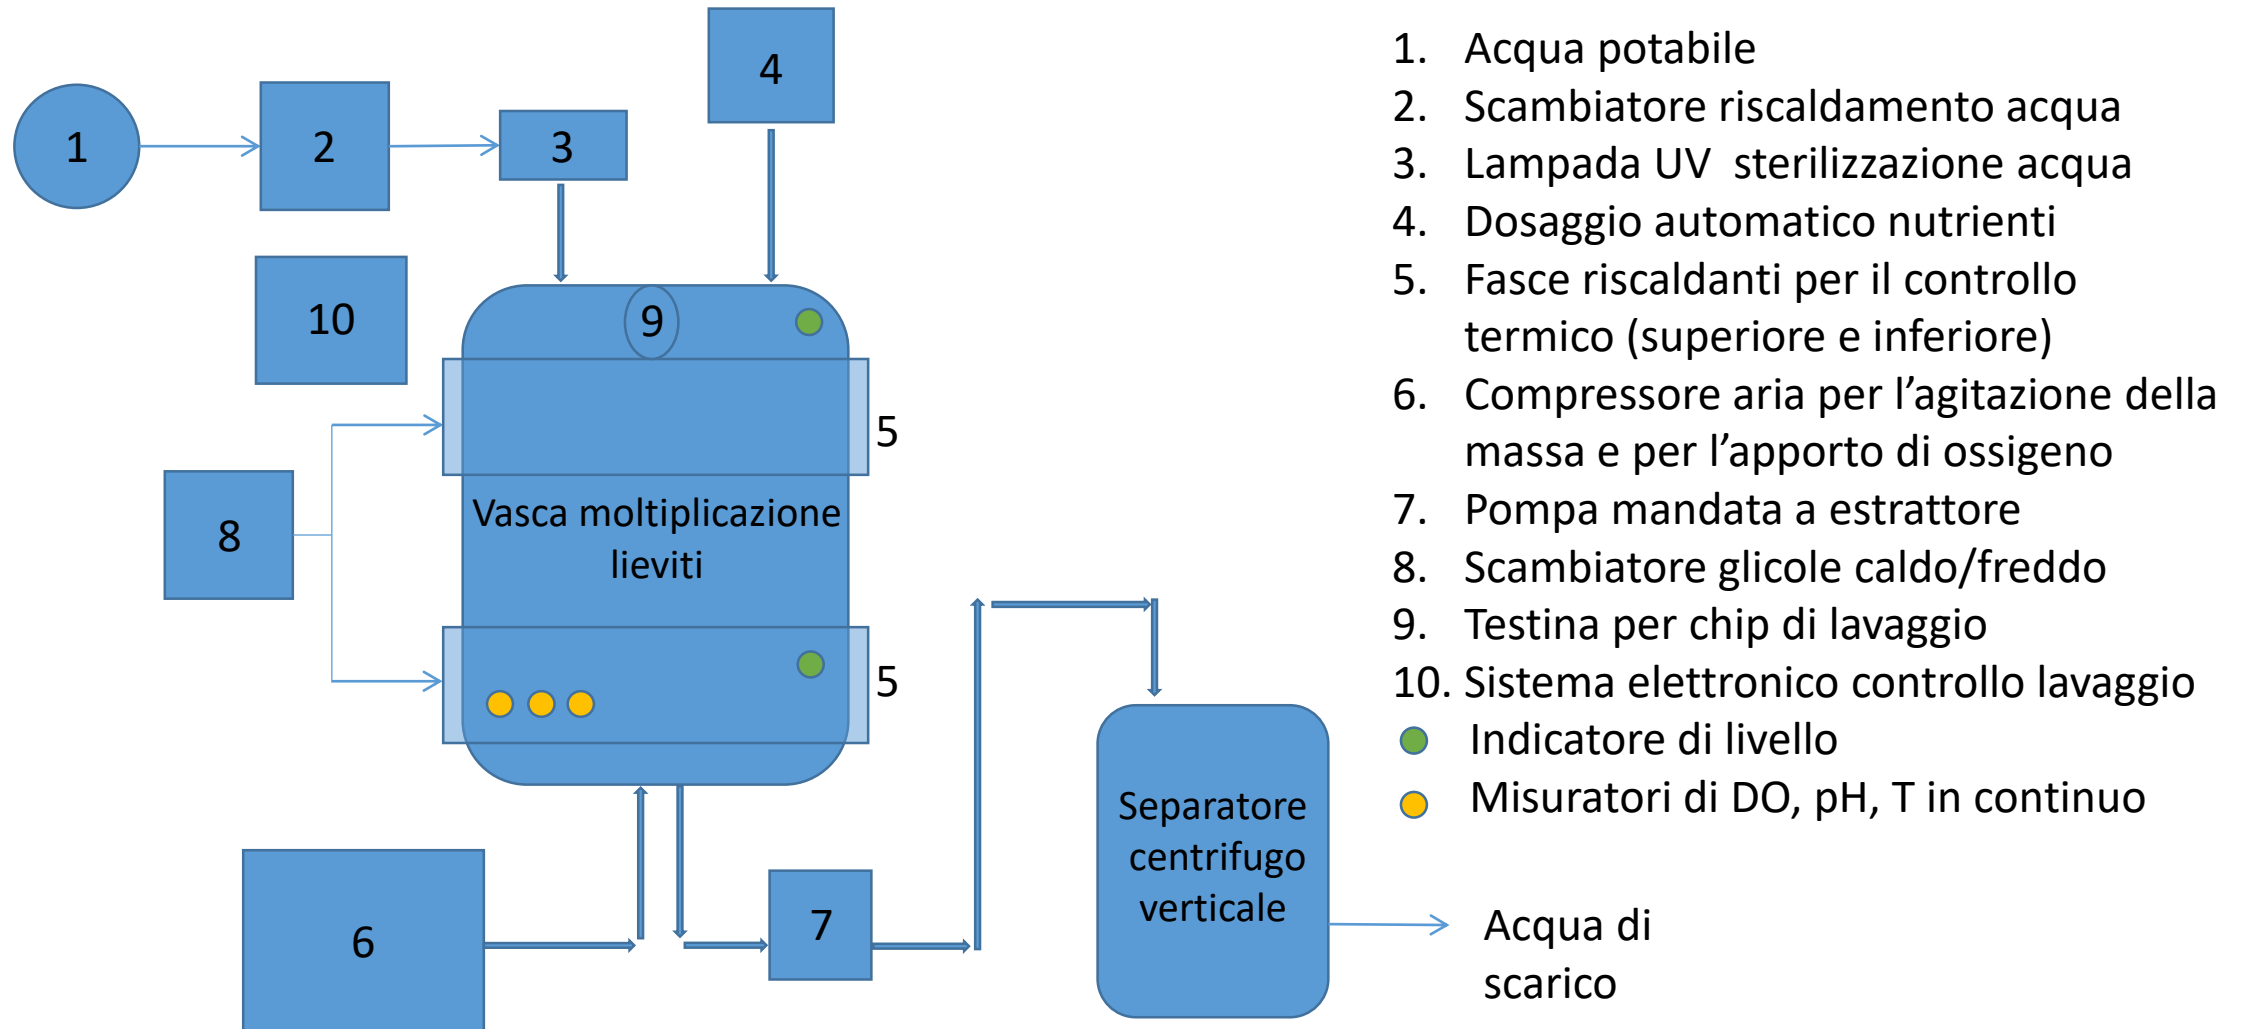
1
2
3
4
10
9
5
8
Vasca moltiplicazione lieviti
5
6
7
Separatore centrifugo verticale
Acqua di scarico

1. Acqua potabile
2. Scambiatore riscaldamento acqua
3. Lampada UV sterilizzazione acqua
4. Dosaggio automatico nutrienti
5. Fasce riscaldanti per il controllo termico (superiore e inferiore)
6. Compressore aria per l’agitazione della massa e per l’apporto di ossigeno
7. Pompa mandata a estrattore
8. Scambiatore glicole caldo/freddo
9. Testina per chip di lavaggio
10. Sistema elettronico controllo lavaggio
Indicatore di livello
Misuratori di DO, pH, T in continuo